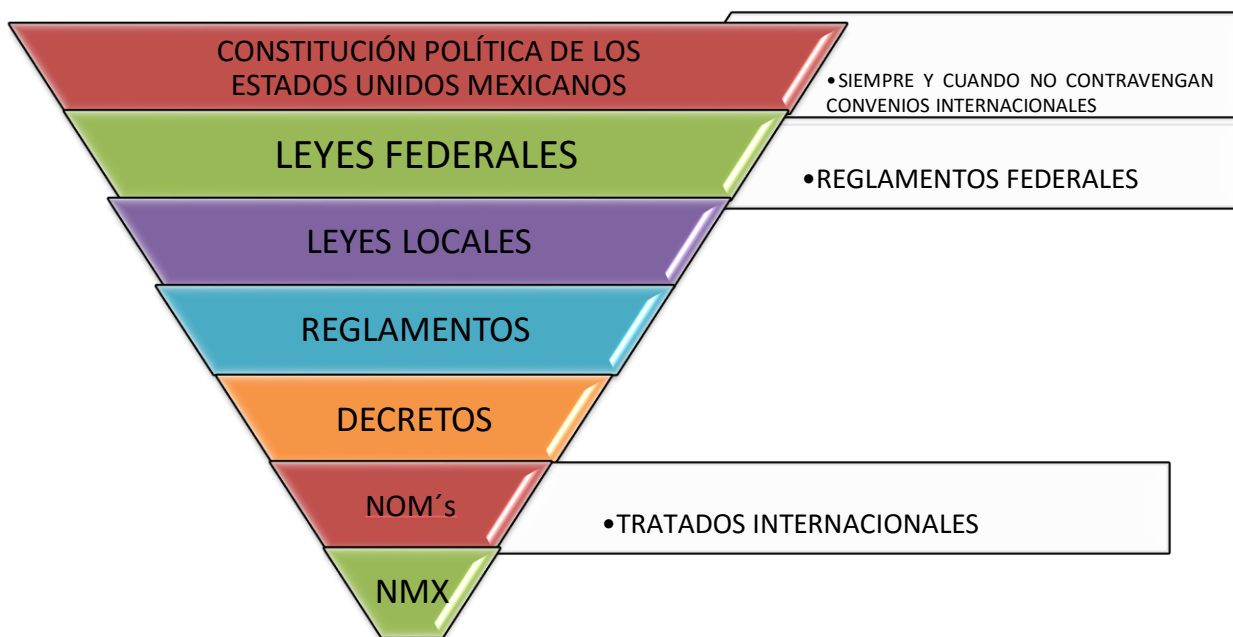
CONSTITUCIÓN POLÍTICA DE LOS ESTADOS UNIDOS MEXICANOS

•SIEMPRE Y CUANDO NO CONTRAVENGAN CONVENIOS INTERNACIONALES

LEYES FEDERALES

•REGLAMENTOS FEDERALES

LEYES LOCALES

REGLAMENTOS

DECRETOS

NOM´s

•TRATADOS INTERNACIONALES

NMX